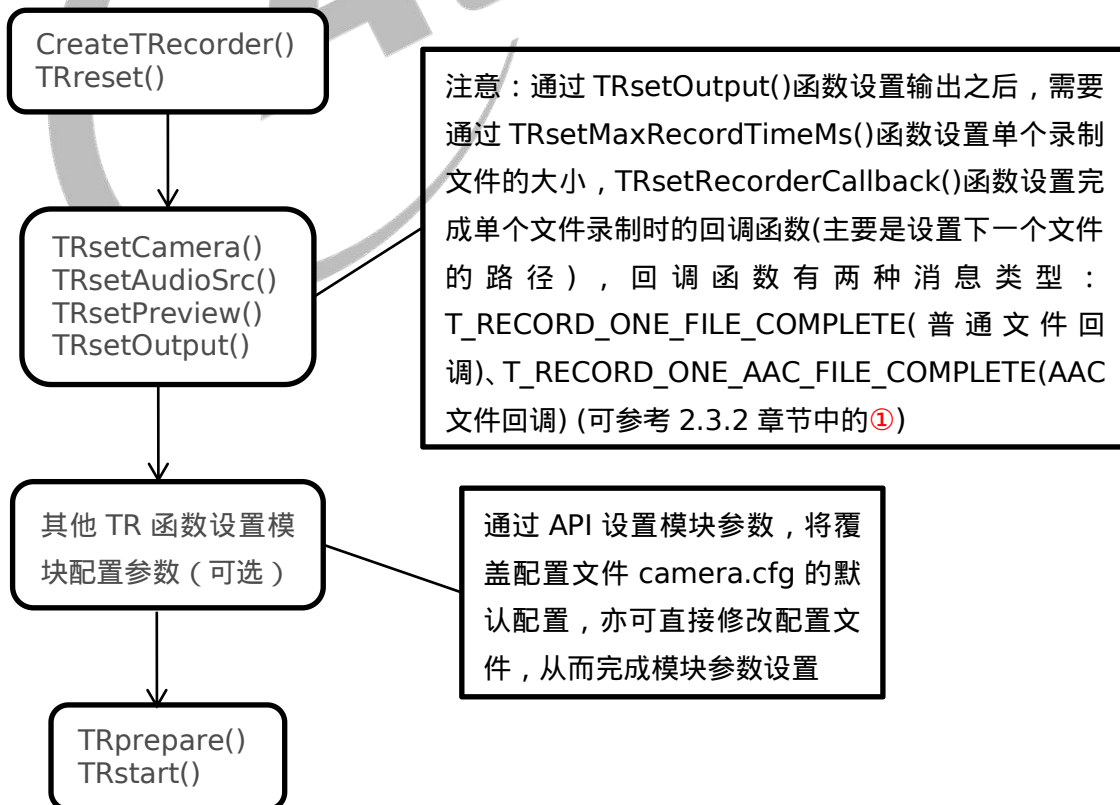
CreateTRecorder()
TRreset()

注意：通过 TRsetOutput()函数设置输出之后，需要通过 TRsetMaxRecordTimeMs()函数设置单个录制文件的大小，TRsetRecorderCallback()函数设置完成单个文件录制时的回调函数(主要是设置下一个文件的路径)，回调函数有两种消息类型：T_RECORD_ONE_FILE_COMPLETE(普通文件回调)、T_RECORD_ONE_AAC_FILE_COMPLETE(AAC文件回调) (可参考 2.3.2 章节中的①)

TRsetCamera()
TRsetAudioSrc()
TRsetPreview()
TRsetOutput()

其他 TR 函数设置模块配置参数（可选）

通过 API 设置模块参数，将覆盖配置文件 camera.cfg 的默认配置，亦可直接修改配置文件，从而完成模块参数设置

TRprepare()
TRstart()